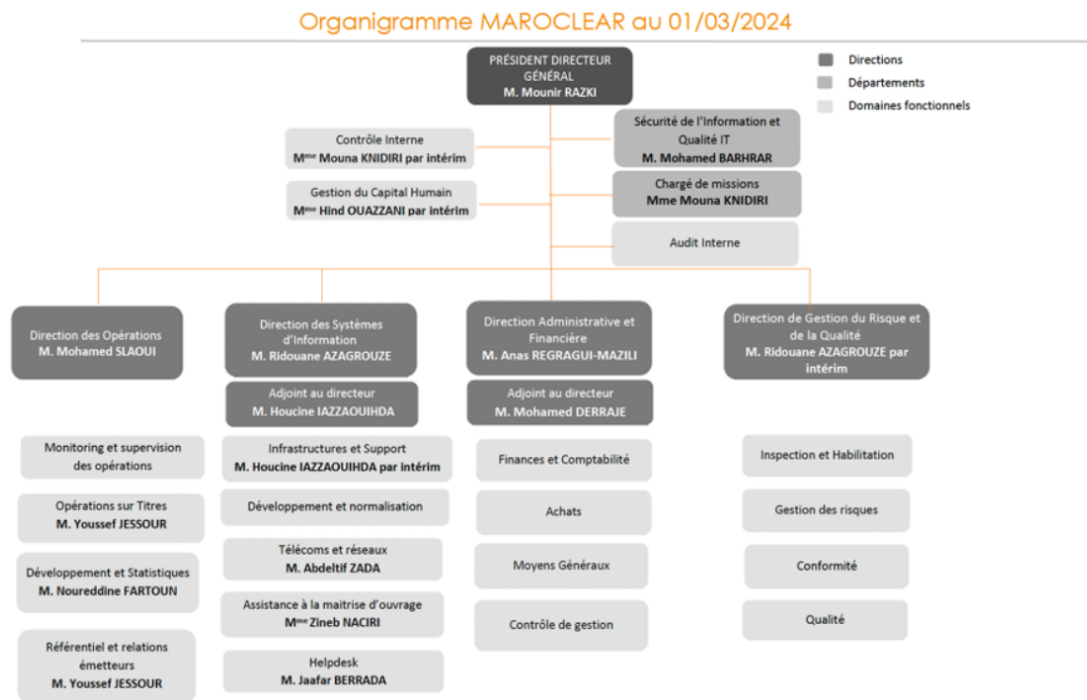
Organigramme MAROCLEAR au 01/03/2024

PRÉSIDENT DIRECTEUR GÉNÉRAL
M. Mounir RAZKI

Directions
Départements
Domaines fonctionnels

Contrôle Interne
M$^{me}$ Mouna KNIDIRI par intérim

Gestion du Capital Humain
M$^{me}$ Hind OUAZZANI par intérim

Sécurité de l'Information et Qualité IT
M. Mohamed BARHRAR

Chargé de missions
Mme Mouna KNIDIRI

Audit Interne

Direction des Opérations
M. Mohamed SLAOUI

Monitoring et supervision des opérations

Opérations sur Titres
M. Youssef JESSOUR

Développement et Statistiques
M. Noureddine FARTOUN

Référentiel et relations émetteurs
M. Youssef JESSOUR

Direction des Systèmes d'information
M. Ridouane AZAGROUZE

Adjoint au directeur
M. Houcine IAZZAOUIHDA

Infrastructures et Support
M. Houcine IAZZAOUIHDA par intérim

Développement et normalisation

Télécoms et réseaux
M. Abdeltif ZADA

Assistance à la maitrise d'ouvrage
M$^{me}$ Zineb NACIRI

Helpdesk
M. Jaafar BERRADA

Direction Administrative et Financière
M. Anas REGRAGUI-MAZILI

Adjoint au directeur
M. Mohamed DERRAJE

Finances et Comptabilité

Achats

Moyens Généraux

Contrôle de gestion

Direction de Gestion du Risque et de la Qualité
M. Ridouane AZAGROUZE par intérim

Inspection et Habilitation

Gestion des risques

Conformité

Qualité